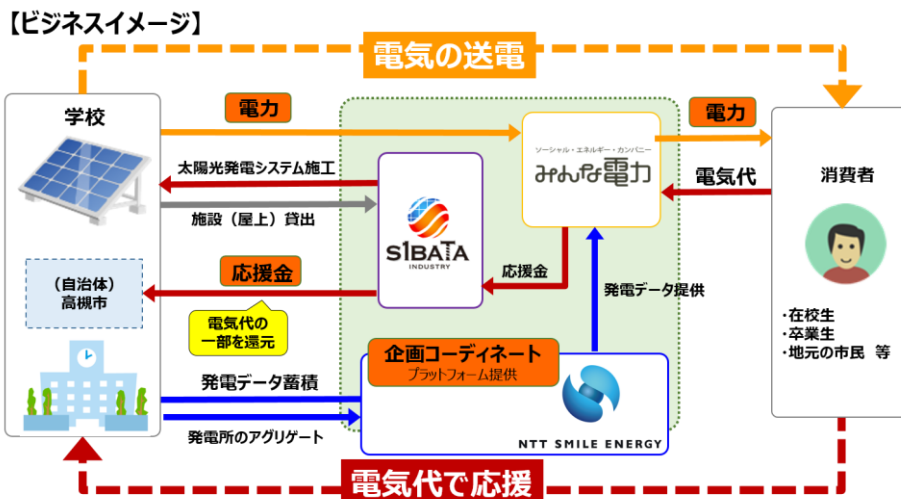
【ビジネスイメージ】

電気の送電

学校

電力

ソーシャル・エネルギー・カンパニー
みんな電力

電力

太陽光発電システム施工

電気代

消費者

施設（屋上）貸出

S1BATA
INDUSTRY

（自治体）
高槻市

応援金

応援金

発電データ提供

電気代の
一部を還元

・在校生
・卒業生
・地元の市民　等

企画コーディネート
プラットフォーム提供

発電データ蓄積

発電所のアグリゲート

NTT SMILE ENERGY

電気代で応援